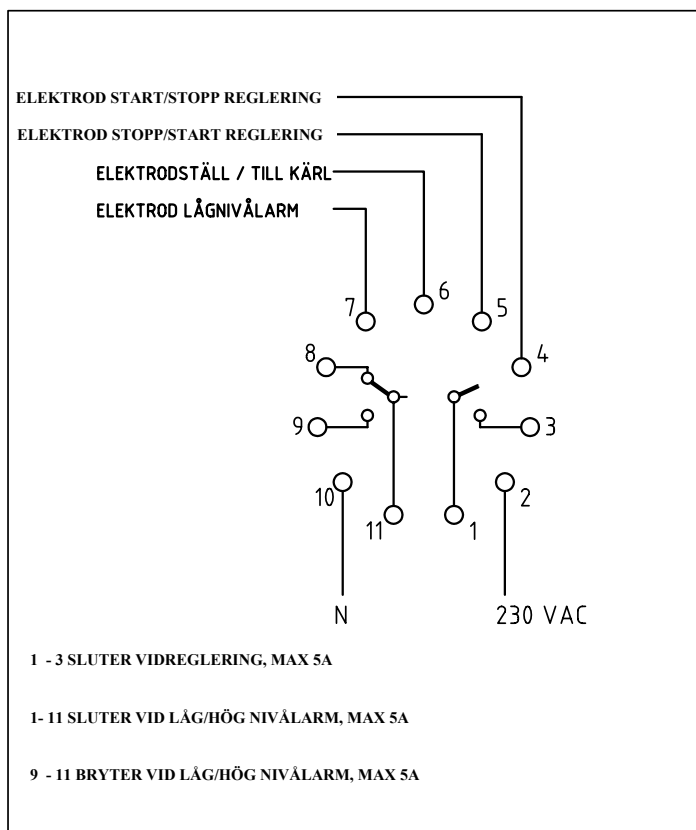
ELEKTROD START/STOPP REGLERING

ELEKTROD STOPP/START REGLERING

ELEKTRODSTÄLL / TILL KÄRL

ELEKTROD LÅGNIVÅLARM

7

6

5

4

8

9

3

10

2

11

1

N

230 VAC

1 - 3 SLUTER VIDREGLERING, MAX 5A

1- 11 SLUTER VID LÅG/HÖG NIVÅLARM, MAX 5A

9 - 11 BRYTER VID LÅG/HÖG NIVÅLARM, MAX 5A